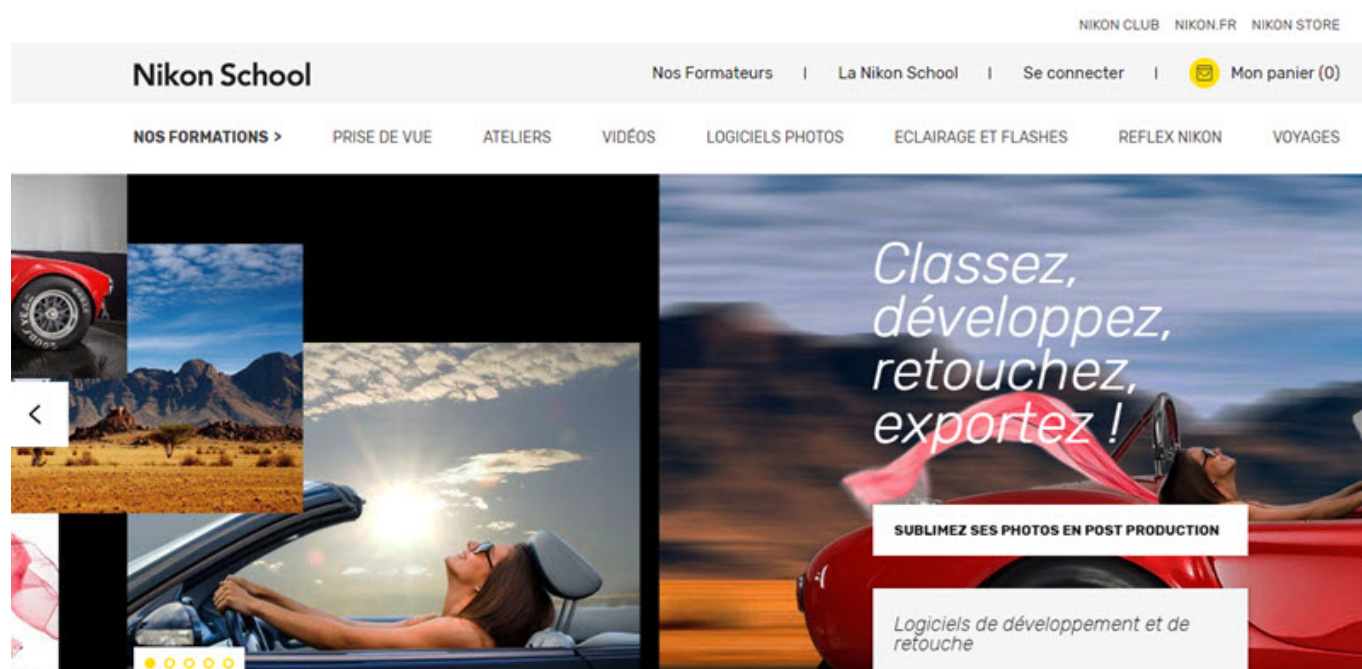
NIKON CLUB NIKON.FR NIKON STORE

Nikon School

Nos Formateurs | La Nikon School | Se connecter | Mon panier (0)

NOS FORMATIONS > PRISE DE VUE ATELIERS VIDÉOS LOGICIELS PHOTOS ECLAIRAGE ET FLASHES REFLEX NIKON VOYAGES

Classez, développez, retouchez, exportez !

SUBLIMEZ SES PHOTOS EN POST PRODUCTION

Logiciels de développement et de retouche